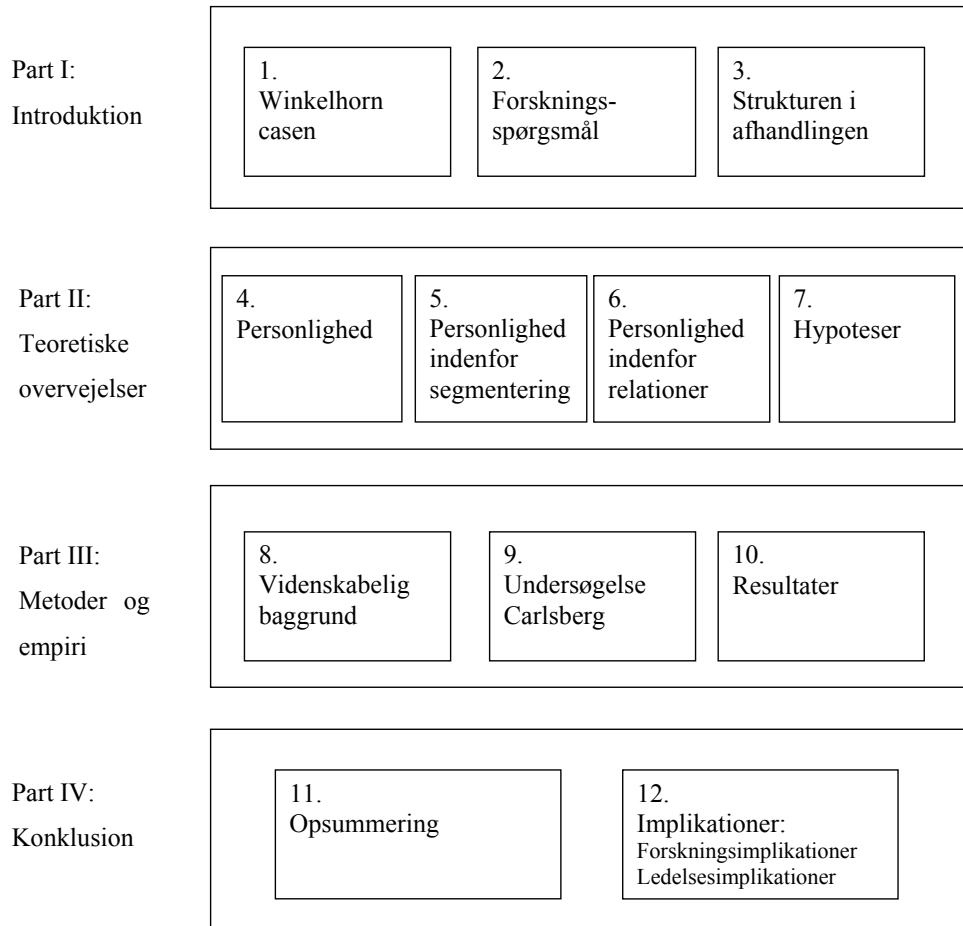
Part I: Introduktion

1. Winkelhorn casen

2. Forskningsspørgsmål

3. Strukturen i afhandlingen

Part II: Teoretiske overvejelser

4. Personlighed

5. Personlighed indenfor segmentering

6. Personlighed indenfor relationer

7. Hypoteser

Part III: Metoder og empiri

8. Videnskabelig baggrund

9. Undersøgelse Carlsberg

10. Resultater

Part IV: Konklusion

11. Opsummering

12. Implikationer: Forskningsimplikationer Ledelsesimplikationer